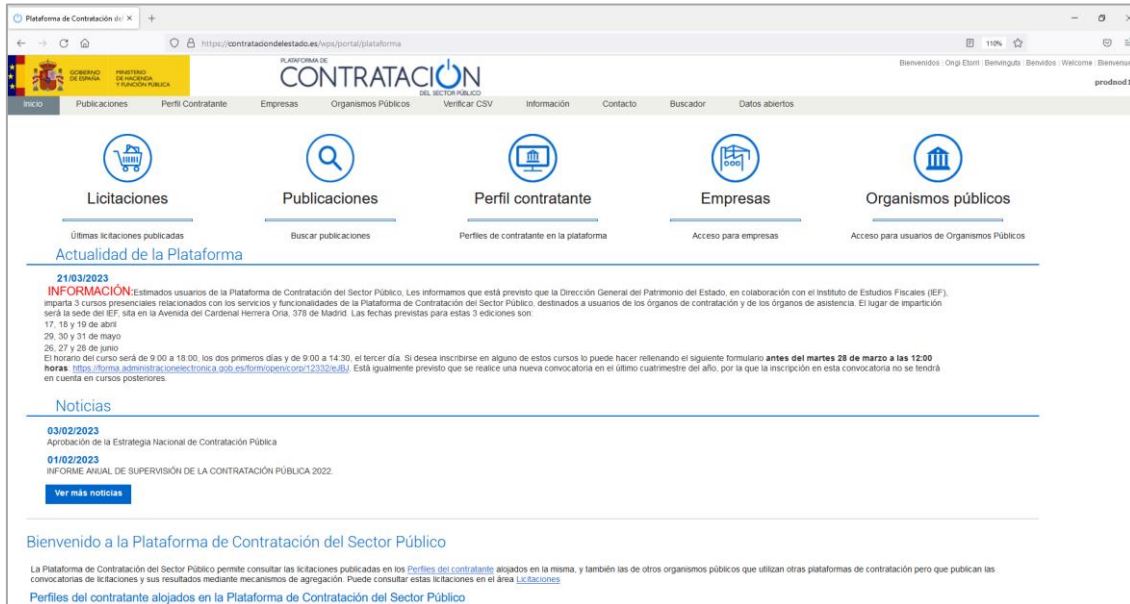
Plataforma de Contratación del ×   +

https://contrataciondelestado.es/wps/portal/plataforma   110%

GOBIERNO DE ESPAÑA   MINISTERIO DE HACIENDA Y FUNCIÓN PÚBLICA

PLATAFORMA DE CONTRATACIÓN DEL SECTOR PÚBLICO

Bienvenidos | Ongi Etorri | Benvinguts | Benvidos | Welcome | Bienvenu

prodnod1

Inicio   Publicaciones   Perfil Contratante   Empresas   Organismos Públicos   Verificar CSV   Información   Contacto   Buscador   Datos abiertos

Licitaciones
Últimas licitaciones publicadas

Publicaciones
Buscar publicaciones

Perfil contratante
Perfiles de contratante en la plataforma

Empresas
Acceso para empresas

Organismos públicos
Acceso para usuarios de Organismos Públicos

Actualidad de la Plataforma

21/03/2023
INFORMACIÓN:Estimados usuarios de la Plataforma de Contratación del Sector Público. Les informamos que está previsto que la Dirección General del Patrimonio del Estado, en colaboración con el Instituto de Estudios Fiscales (IEF), imparta 3 cursos presenciales relacionados con los servicios y funcionalidades de la Plataforma de Contratación del Sector Público, destinados a usuarios de los órganos de contratación y de los órganos de asistencia. El lugar de impartición será la sede del IEF, sita en la Avenida del Cardenal Herrera Oria, 378 de Madrid. Las fechas previstas para estas 3 ediciones son:
17, 18 y 19 de abril
29, 30 y 31 de mayo
26, 27 y 28 de junio
El horario del curso será de 9:00 a 18:00, los dos primeros días y de 9:00 a 14:30, el tercer día. Si desea inscribirse en alguno de estos cursos lo puede hacer rellenando el siguiente formulario antes del martes 28 de marzo a las 12:00 horas: https://forma.administracionelectronica.gob.es/form/open/corp/12332/eJBJ. Está igualmente previsto que se realice una nueva convocatoria en el último cuatrimestre del año, por lo que la inscripción en esta convocatoria no se tendrá en cuenta en cursos posteriores.

Noticias

03/02/2023
Aprobación de la Estrategia Nacional de Contratación Pública

01/02/2023
INFORME ANUAL DE SUPERVISIÓN DE LA CONTRATACIÓN PÚBLICA 2022.

Ver más noticias

Bienvenido a la Plataforma de Contratación del Sector Público

La Plataforma de Contratación del Sector Público permite consultar las licitaciones publicadas en los Perfiles del contratante alojados en la misma, y también las de otros organismos públicos que utilizan otras plataformas de contratación pero que publican las convocatorias de licitaciones y sus resultados mediante mecanismos de agregación. Puede consultar estas licitaciones en el área Licitaciones

Perfiles del contratante alojados en la Plataforma de Contratación del Sector Público